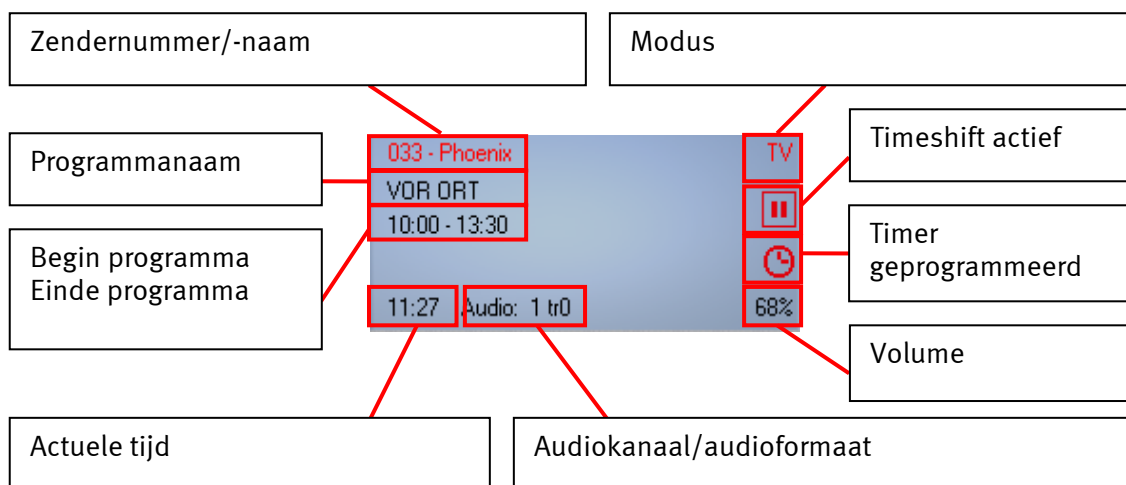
Zendernummer/-naam

Modus

Programmanaam

033 - Phoenix

TV

Timeshift actief

VOR ORT

10:00 - 13:30

Begin programma
Einde programma

Timer geprogrammeerd

11:27

Audio: 1 tr0

68%

Volume

Actuele tijd

Audiokanaal/audioformaat